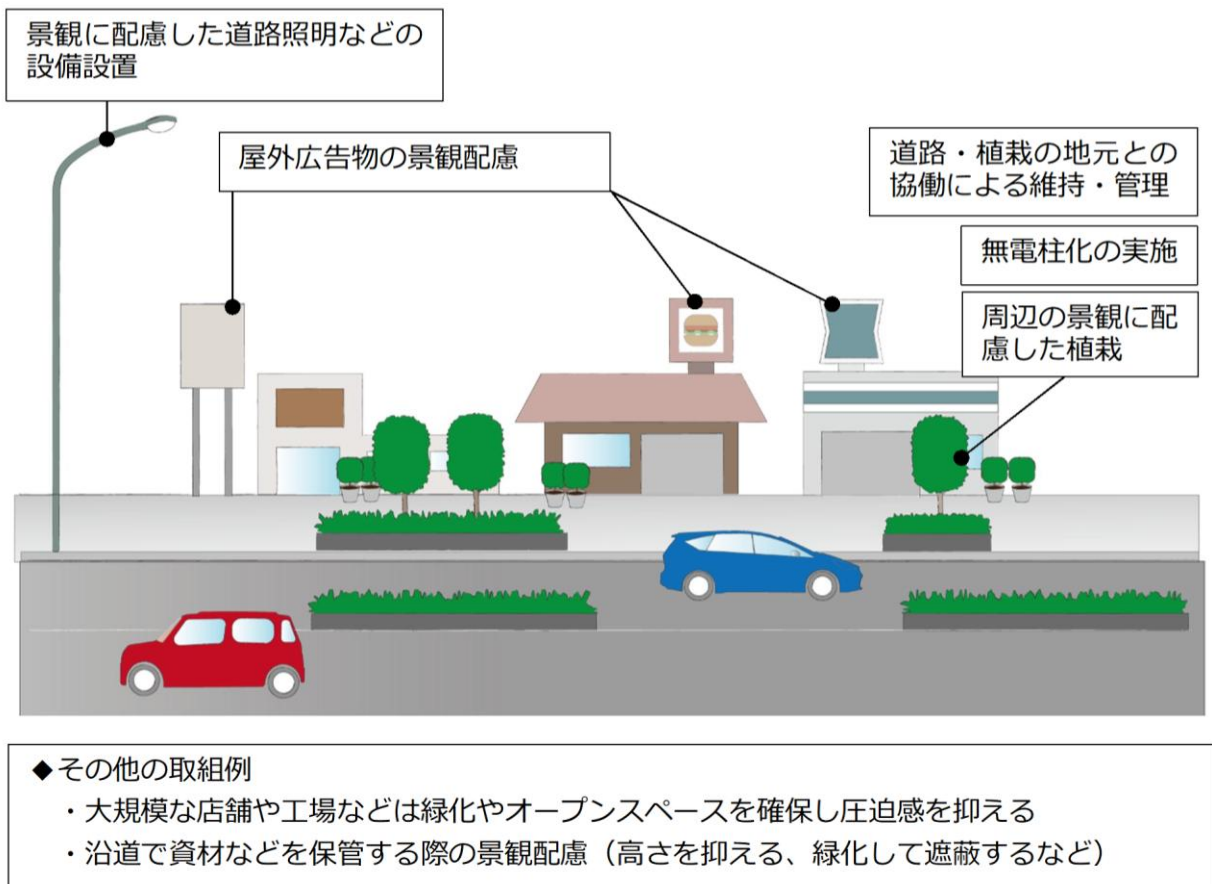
景観に配慮した道路照明などの設備設置

屋外広告物の景観配慮

道路・植栽の地元との協働による維持・管理

無電柱化の実施

周辺の景観に配慮した植栽

◆その他の取組例
・大規模な店舗や工場などは緑化やオープンスペースを確保し圧迫感を抑える
・沿道で資材などを保管する際の景観配慮（高さを抑える、緑化して遮蔽するなど）